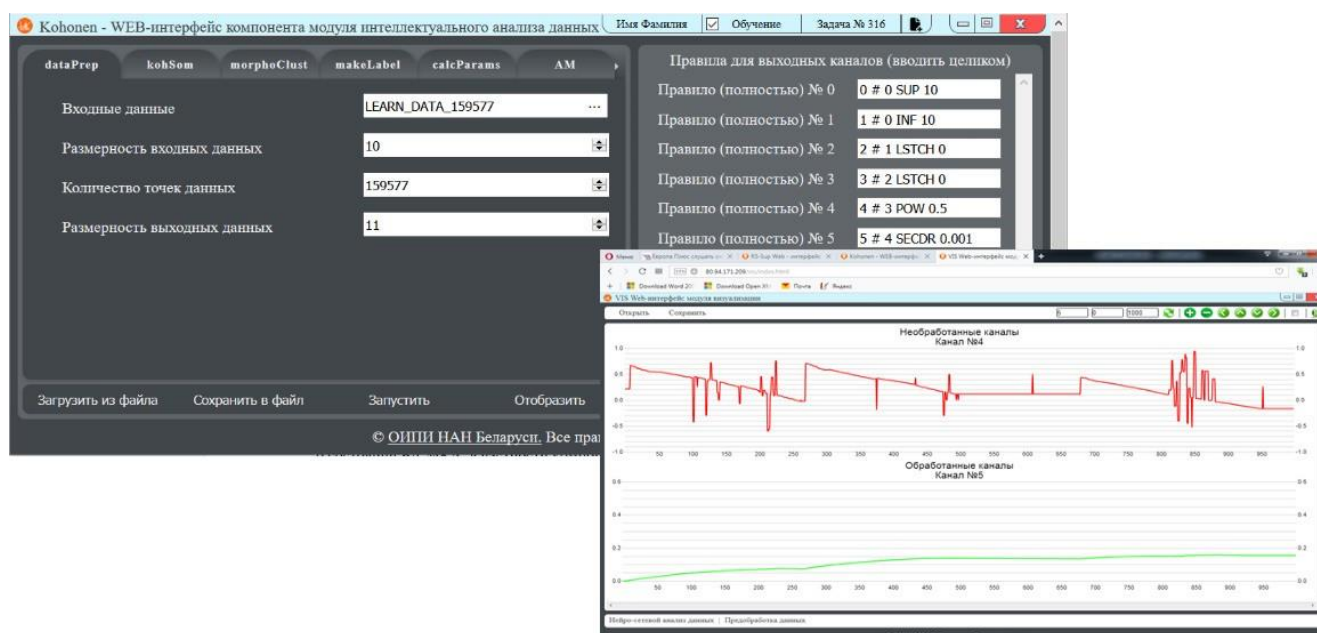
Kohonen - WEB-интерфейс компонента модуля интеллектуального анализа данных
Имя Фамилия
Обучение
Задача № 316

dataPrep | kohSom | morphoClust | makeLabel | calcParams | AM

Входные данные LEARN_DATA_159577
Размерность входных данных 10
Количество точек данных 159577
Размерность выходных данных 11

Загрузить из файла | Сохранить в файл | Запустить | Отобразить

© ОИПИ НАН Беларуси. Все пра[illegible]

Правила для выходных каналов (вводить целиком)
Правило (полностью) № 0 0 # 0 SUP 10
Правило (полностью) № 1 1 # 0 INF 10
Правило (полностью) № 2 2 # 1 LSTCH 0
Правило (полностью) № 3 3 # 2 LSTCH 0
Правило (полностью) № 4 4 # 3 POW 0.5
Правило (полностью) № 5 5 # 4 SECDR 0.001

Меню | Европа Плюс слушать он | RS-Sup Web - интерфейс | Kohonen - WEB-интерфейс | VIS Web-интерфейс мод
80.94.171.209
Download Word 20 | Download Open XM | Почта | Яндекс
VIS Web-интерфейс модуля визуализации
Открыть Сохранить
0 | 0 | 1000

Необработанные каналы
Канал №4
1.0 0.5 0.0 -0.5 -1.0
50 100 150 200 250 300 350 400 450 500 550 600 650 700 750 800 850 900 950

Обработанные каналы
Канал №5
0.6 0.4 0.2 0.0
50 100 150 200 250 300 350 400 450 500 550 600 650 700 750 800 850 900 950

Нейро-сетевой анализ данных | Предобработка данных